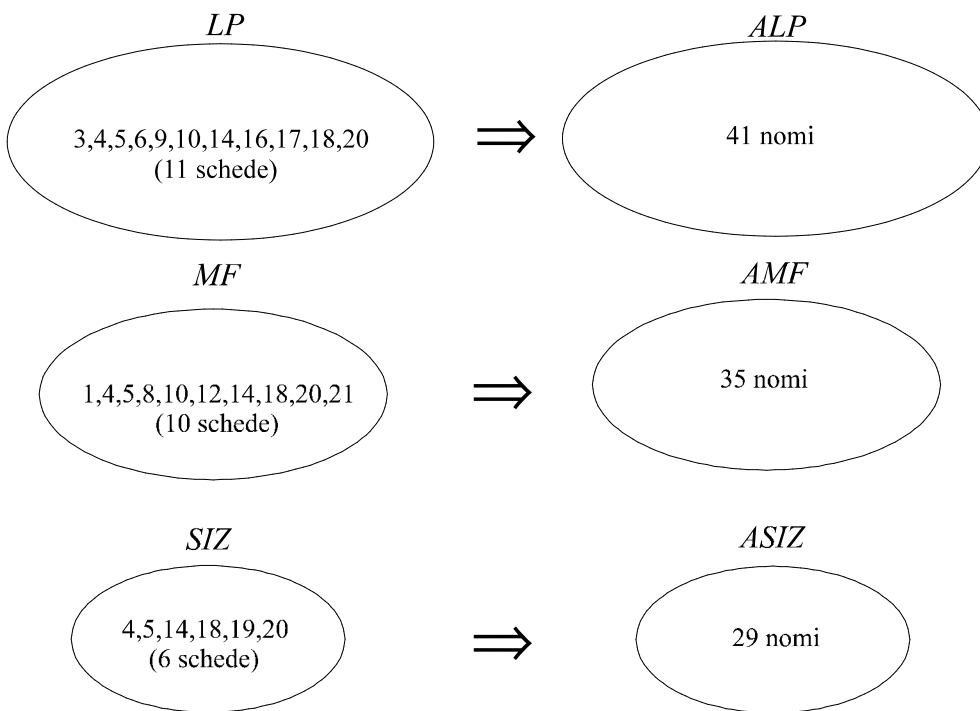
$LP$

3,4,5,6,9,10,14,16,17,18,20
(11 schede)

$\Rightarrow$

$ALP$

41 nomi

$MF$

1,4,5,8,10,12,14,18,20,21
(10 schede)

$\Rightarrow$

$AMF$

35 nomi

$SIZ$

4,5,14,18,19,20
(6 schede)

$\Rightarrow$

$ASIZ$

29 nomi